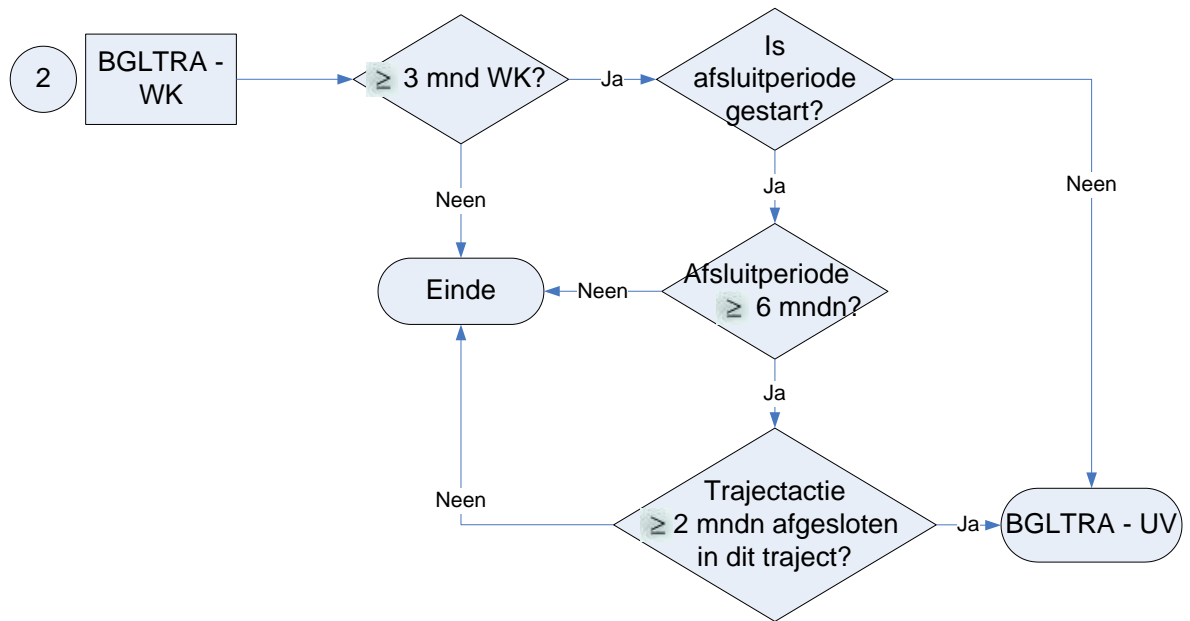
2

BGLTRA - WK

$\geq$ 3 mnd WK?

Ja

Is afsluitperiode gestart?

Neen

Ja

Neen

Einde

Neen

Afsluitperiode $\geq$ 6 mndn?

Ja

Neen

Trajectactie $\geq$ 2 mndn afgesloten in dit traject?

Ja

BGLTRA - UV